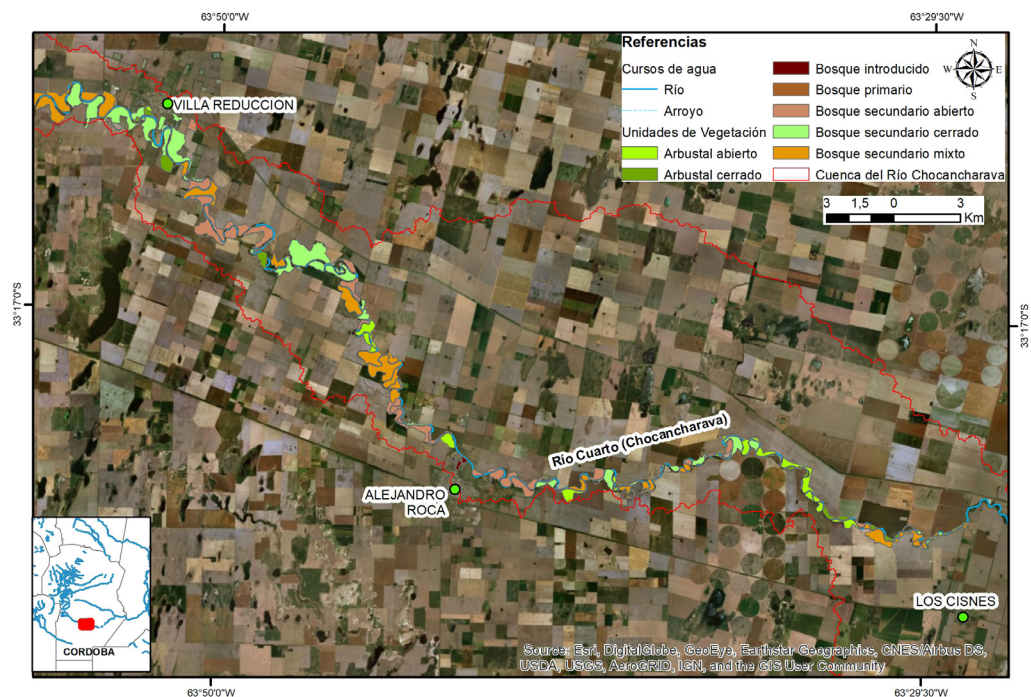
63°50'0"W

63°29'30"W

Referencias

Cursos de agua

Río

Arroyo

Unidades de Vegetación

Arbustal abierto

Arbustal cerrado

Bosque introducido

Bosque primario

Bosque secundario abierto

Bosque secundario cerrado

Bosque secundario mixto

Cuenca del Río Chocancharava

N
W E
S

3 1,5 0 3
Km

VILLA REDUCCION

33°17'0"S

33°17'0"S

Río Cuarto (Chocancharava)

ALEJANDRO ROCA

LOS CISNES

CORDOBA

Source: Esri, DigitalGlobe, GeoEye, Earthstar Geographics, CNES/Airbus DS, USDA, USGS, AeroGRID, IGN, and the GIS User Community

63°50'0"W

63°29'30"W